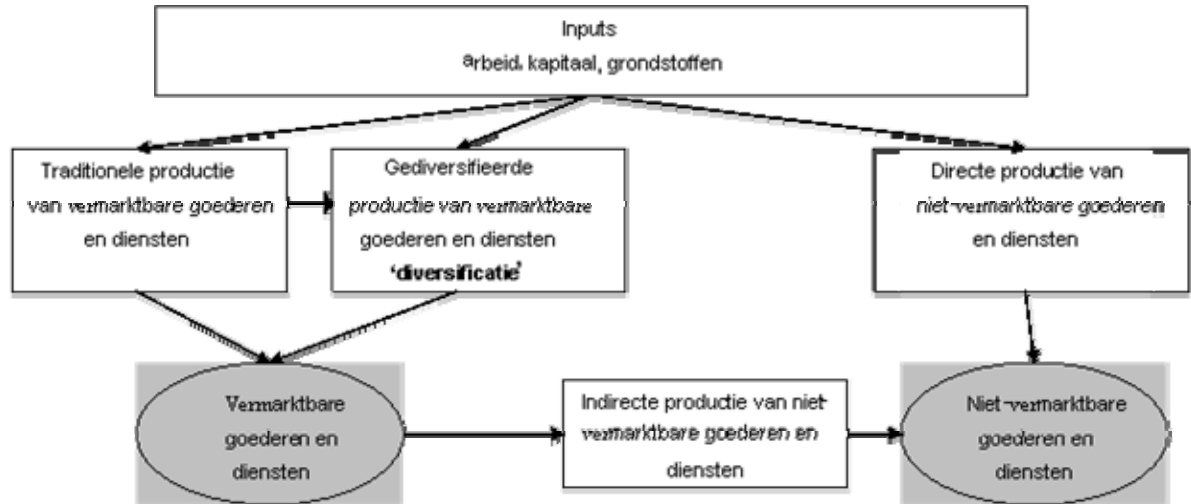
Inputs
arbeid, kapitaal, grondstoffen

Traditionele productie van vermarktbare goederen en diensten

Gediversifieerde productie van vermarktbare goederen en diensten 'diversificatie'

Directe productie van niet-vermarktbare goederen en diensten

Vermarktbare goederen en diensten

Indirecte productie van niet-vermarktbare goederen en diensten

Niet-vermarktbare goederen en diensten